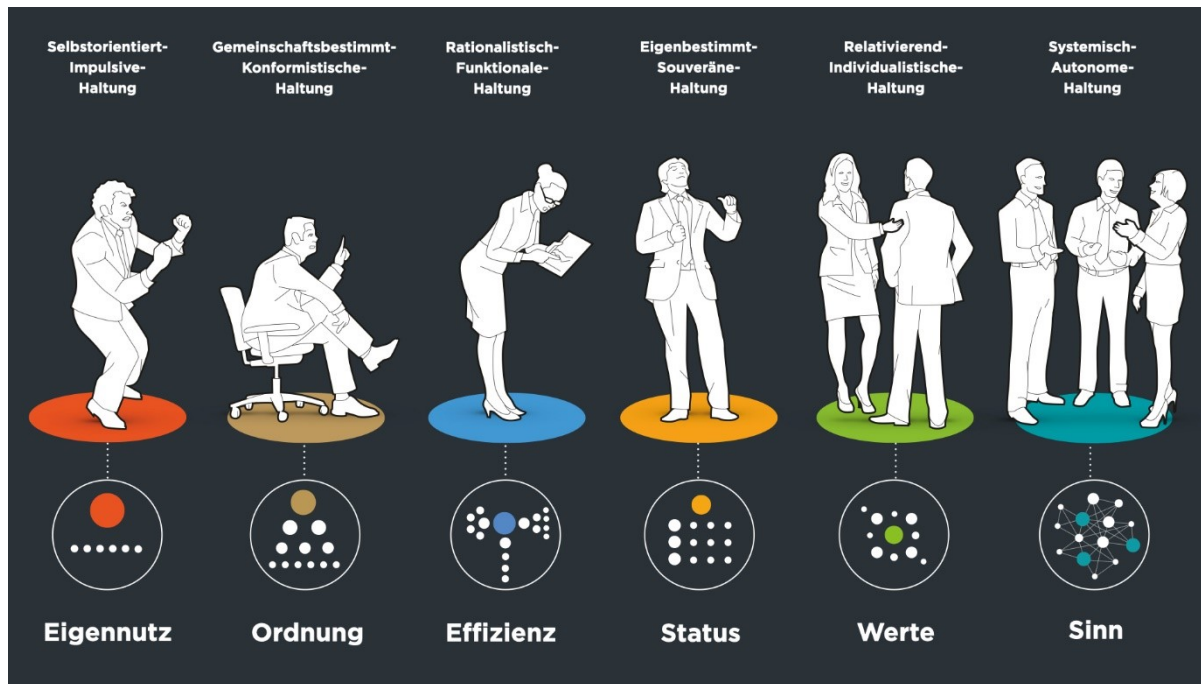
Selbstorientiert-Impulsive-Haltung

Gemeinschaftsbestimmt-Konformistische-Haltung

Rationalistisch-Funktionale-Haltung

Eigenbestimmt-Souveräne-Haltung

Relativierend-Individualistische-Haltung

Systemisch-Autonome-Haltung

Eigennutz

Ordnung

Effizienz

Status

Werte

Sinn